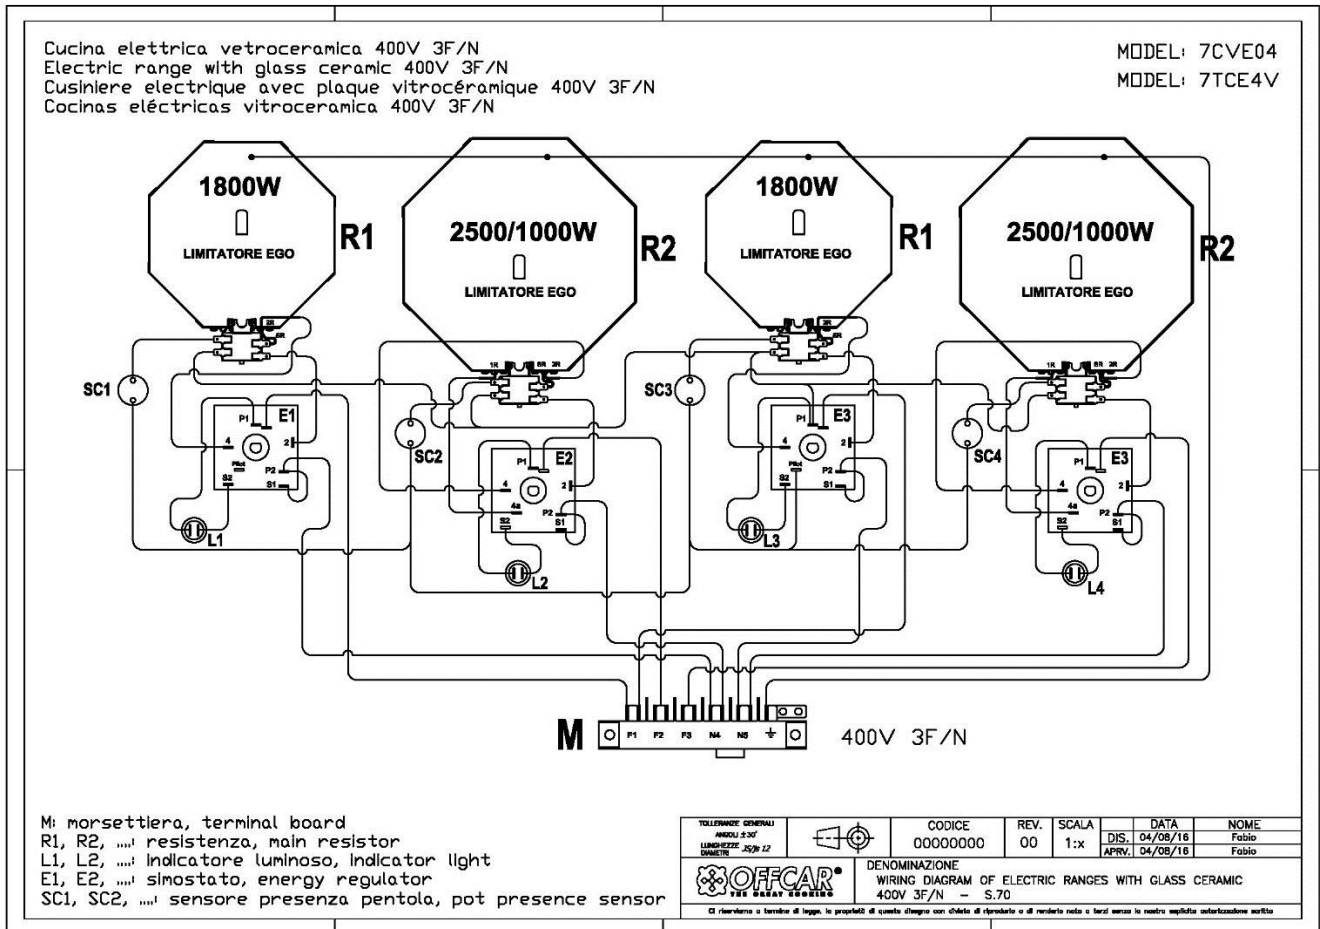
Cucina elettrica vetroceramica 400V 3F/N
Electric range with glass ceramic 400V 3F/N
Cusiniere electrique avec plaque vitrocéramique 400V 3F/N
Cocinas eléctricas vitroceramica 400V 3F/N

MODEL: 7CVE04
MODEL: 7TCE4V

1800W
LIMITATORE EGO
R1

2500/1000W
LIMITATORE EGO
R2

1800W
LIMITATORE EGO
R1

2500/1000W
LIMITATORE EGO
R2

SC1
P1 E1
4 2
Pilot
P2
S2 S1
L1

SC2
1R 2R
P1 E2
4 2
4a
P2
S2 S1
L2

SC3
P1 E3
4 2
Pilot
P2
S2 S1
L3

SC4
1R 2R
P1 E3
4 2
4a
P2
S2 S1
L4

M
F1 F2 F3 N4 N5
400V 3F/N

M: morsettiera, terminal board
R1, R2, ....: resistenza, main resistor
L1, L2, ....: indicatore luminoso, indicator light
E1, E2, ....: simostato, energy regulator
SC1, SC2, ....: sensore presenza pentola, pot presence sensor

| TOLLERANZE GENERALI ANGOLI ±30' LUNGHEZZE DIAMETRI JS/js 12 | | CODICE 00000000 | REV. 00 | SCALA 1:x | | DATA | NOME |
|---|---|---|---|---|---|---|---|
| | | | | | DIS. | 04/08/16 | Fabio |
| | | | | | APRV. | 04/08/16 | Fabio |

OFFCAR THE GREAT COOKING
DENOMINAZIONE
WIRING DIAGRAM OF ELECTRIC RANGES WITH GLASS CERAMIC
400V 3F/N - S.70

Ci riserviamo a termine di legge, la proprietà di questo disegno con divieto di riprodurlo o di renderlo noto a terzi senza la nostra esplicita autorizzazione scritta